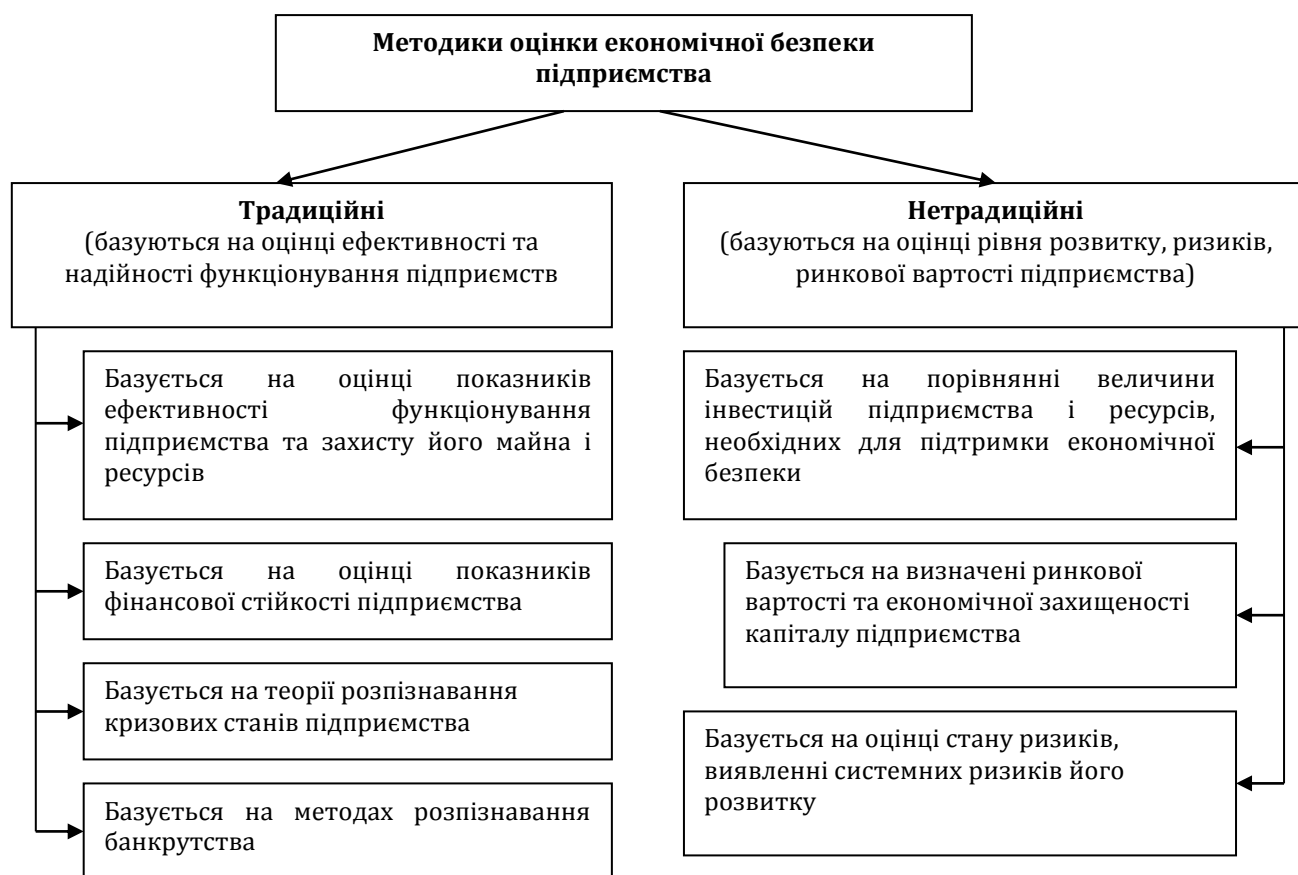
Методики оцінки економічної безпеки підприємства

Традиційні
(базуються на оцінці ефективності та надійності функціонування підприємств

Нетрадиційні
(базуються на оцінці рівня розвитку, ризиків, ринкової вартості підприємства)

Базується на оцінці показників ефективності функціонування підприємства та захисту його майна і ресурсів

Базується на оцінці показників фінансової стійкості підприємства

Базується на теорії розпізнавання кризових станів підприємства

Базується на методах розпізнавання банкрутства

Базується на порівнянні величини інвестицій підприємства і ресурсів, необхідних для підтримки економічної безпеки

Базується на визначені ринкової вартості та економічної захищеності капіталу підприємства

Базується на оцінці стану ризиків, виявленні системних ризиків його розвитку